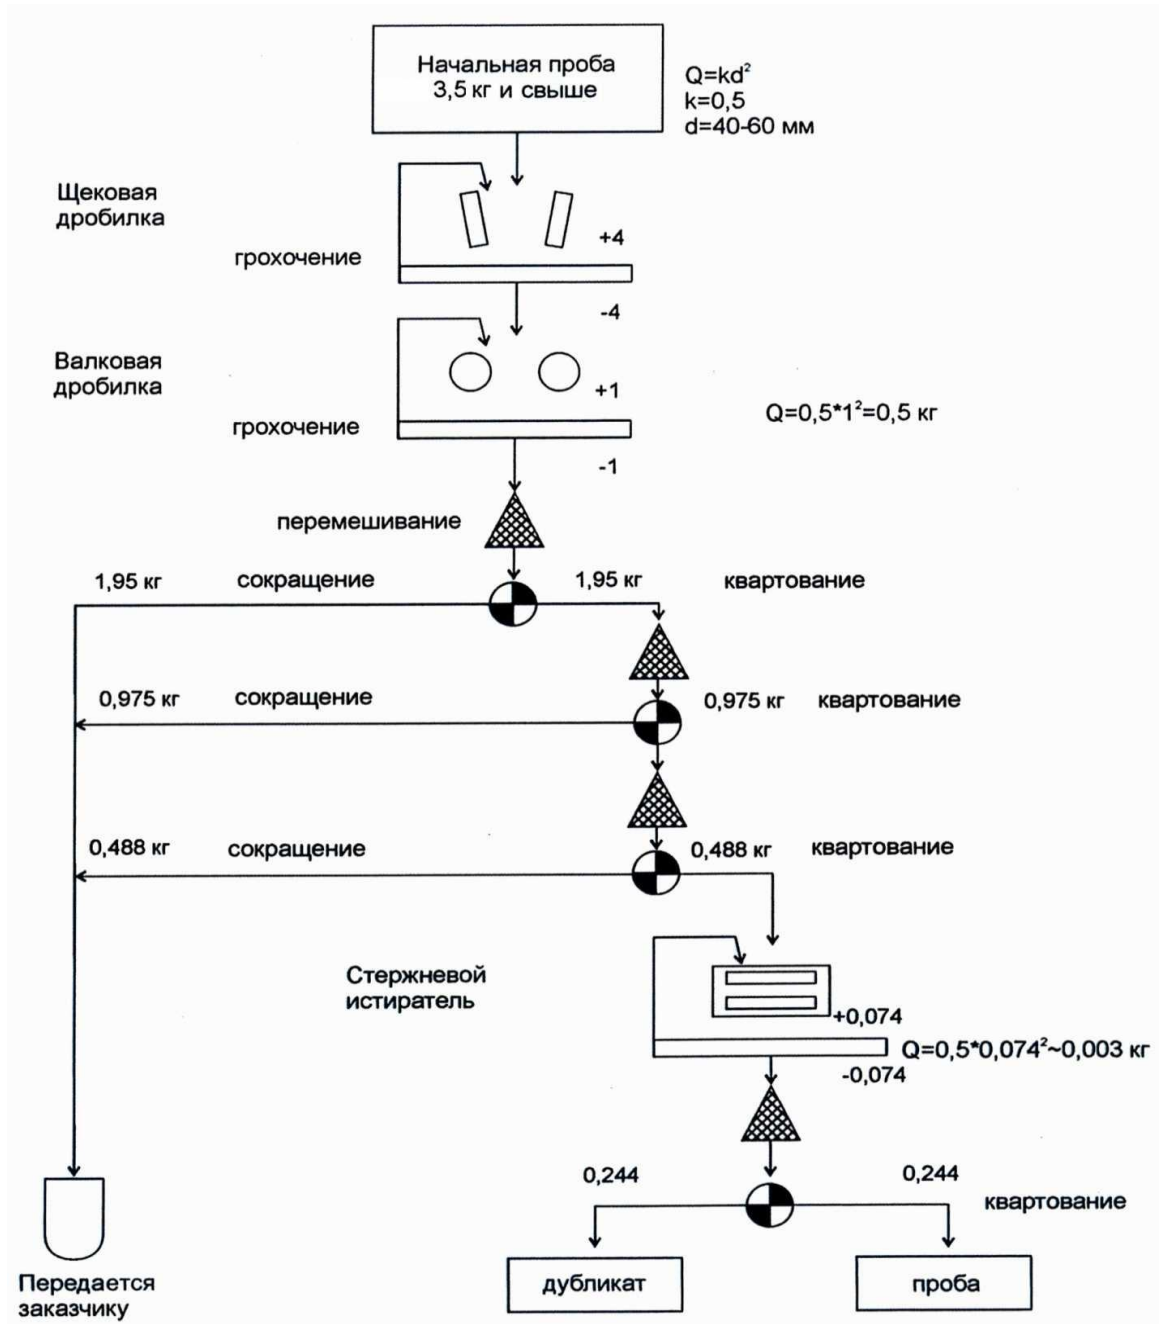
Начальная проба 3,5 кг и свыше

$Q=kd^2$
k=0,5
d=40-60 мм

Щековая дробилка

грохочение

+4

-4

Валковая дробилка

+1

грохочение

$Q=0,5*1^2=0,5$ кг

-1

перемешивание

1,95 кг

сокращение

1,95 кг

квартование

0,975 кг

сокращение

0,975 кг

квартование

0,488 кг

сокращение

0,488 кг

квартование

Стержневой истиратель

+0,074

$Q=0,5*0,074^2$~0,003 кг

-0,074

0,244

0,244

квартование

Передается заказчику

дубликат

проба